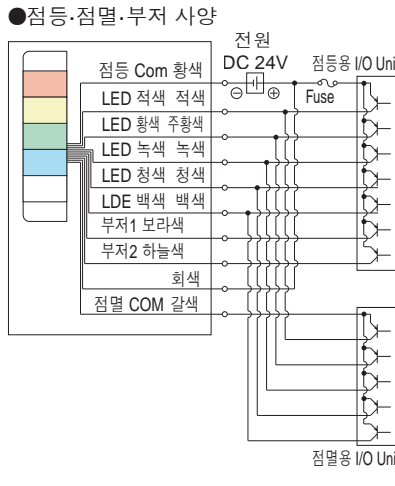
●점등·점멸·부저 사양

전원
DC 24V
⊖ ⊕
Fuse
점등용 I/O Uni

점등 Com 황색
LED 적색 적색
LED 황색 주황색
LED 녹색 녹색
LED 청색 청색
LDE 백색 백색
부저1 보라색
부저2 하늘색
회색
점멸 COM 갈색

점멸용 I/O Uni